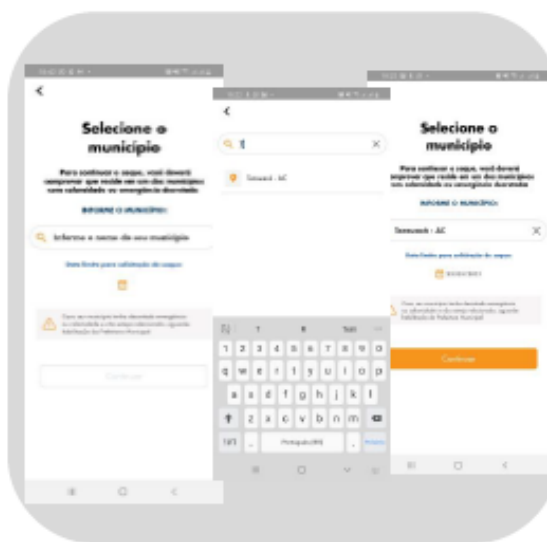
Selecione o município

Para continuar o saque, você deverá comprovar que reside em um dos municípios com calamidade ou emergência decretada

INFORME O MUNICÍPIO:

Informe o nome do seu município

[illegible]

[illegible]

Continuar

T

Tarauacá - AC

1 2 3 4 5 6 7 8 9 0

q w e r t y u i o p

a s d f g h j k l

z x c v b n m

Selecione o município

Para continuar o saque, você deverá comprovar que reside em um dos municípios com calamidade ou emergência decretada

INFORME O MUNICÍPIO:

Tarauacá - AC

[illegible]

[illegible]

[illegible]

Continuar